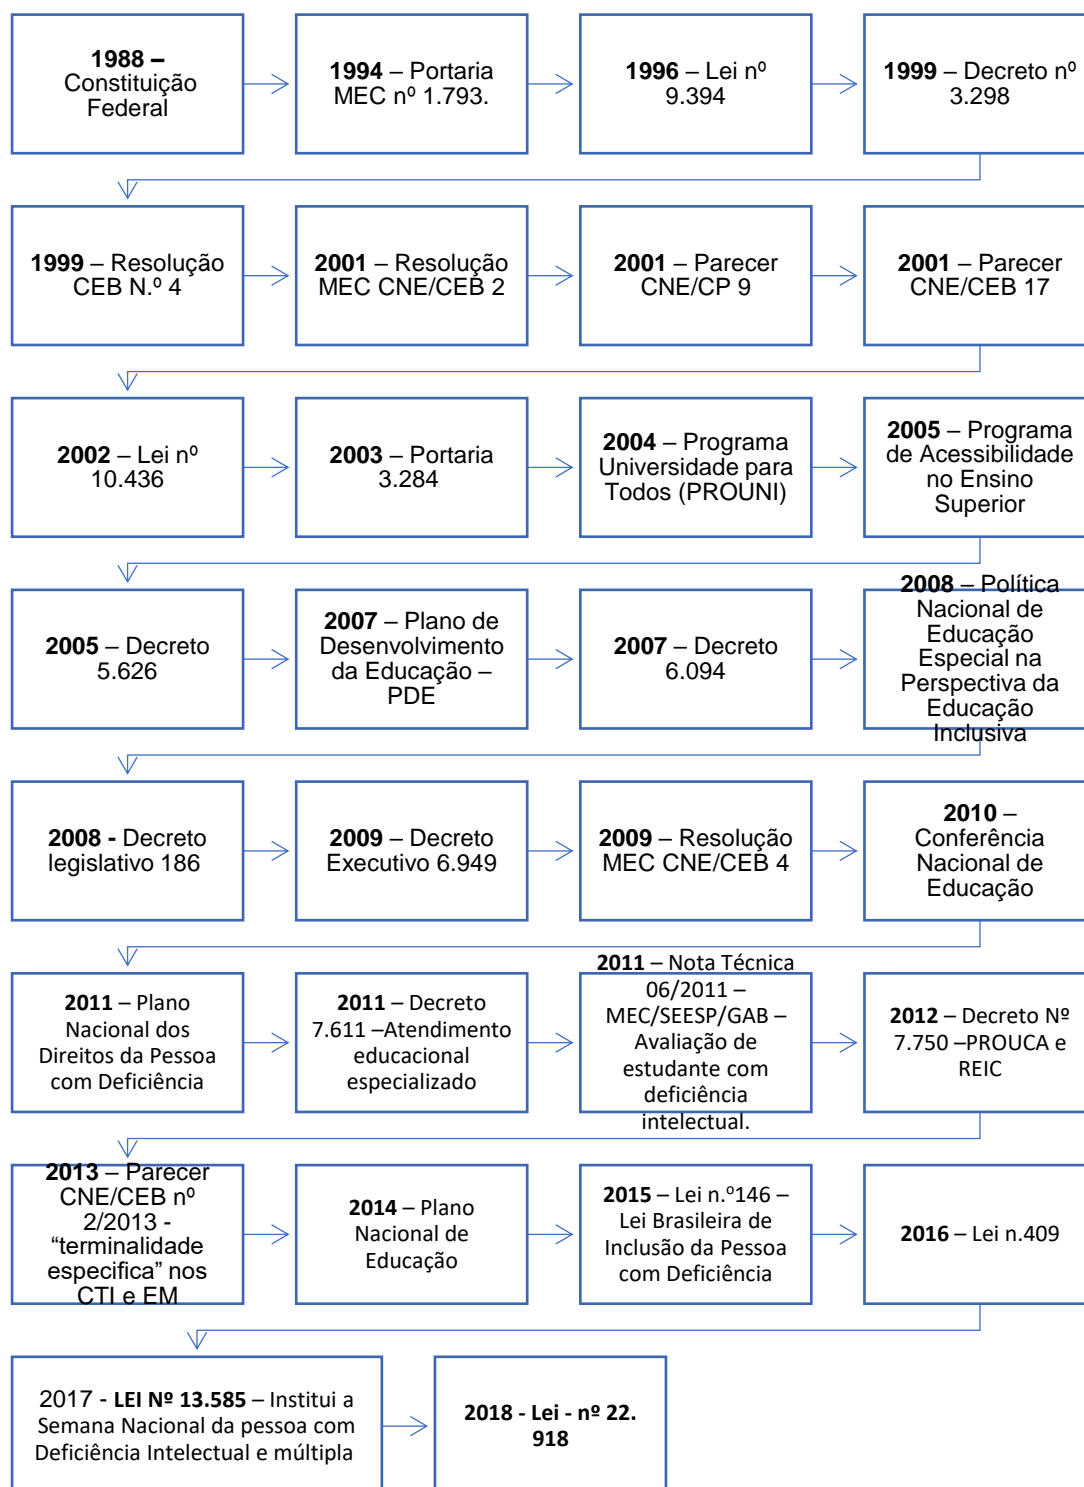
**1988 –** Constituição Federal

**1994** – Portaria MEC nº 1.793.

**1996** – Lei nº 9.394

**1999** – Decreto nº 3.298

**1999** – Resolução CEB N.º 4

**2001** – Resolução MEC CNE/CEB 2

**2001** – Parecer CNE/CP 9

**2001** – Parecer CNE/CEB 17

**2002** – Lei nº 10.436

**2003** – Portaria 3.284

**2004** – Programa Universidade para Todos (PROUNI)

**2005** – Programa de Acessibilidade no Ensino Superior

**2005** – Decreto 5.626

**2007** – Plano de Desenvolvimento da Educação – PDE

**2007** – Decreto 6.094

**2008** – Política Nacional de Educação Especial na Perspectiva da Educação Inclusiva

**2008 -** Decreto legislativo 186

**2009** – Decreto Executivo 6.949

**2009** – Resolução MEC CNE/CEB 4

**2010** – Conferência Nacional de Educação

**2011** – Plano Nacional dos Direitos da Pessoa com Deficiência

**2011** – Decreto 7.611 –Atendimento educacional especializado

**2011** – Nota Técnica 06/2011 – MEC/SEESP/GAB – Avaliação de estudante com deficiência intelectual.

**2012** – Decreto Nº 7.750 –PROUCA e REIC

**2013** – Parecer CNE/CEB nº 2/2013 - “terminalidade especifica” nos CTI e EM

**2014** – Plano Nacional de Educação

**2015** – Lei n.º146 – Lei Brasileira de Inclusão da Pessoa com Deficiência

**2016** – Lei n.409

2017 - **LEI Nº 13.585** – Institui a Semana Nacional da pessoa com Deficiência Intelectual e múltipla

**2018 - Lei - nº 22. 918**